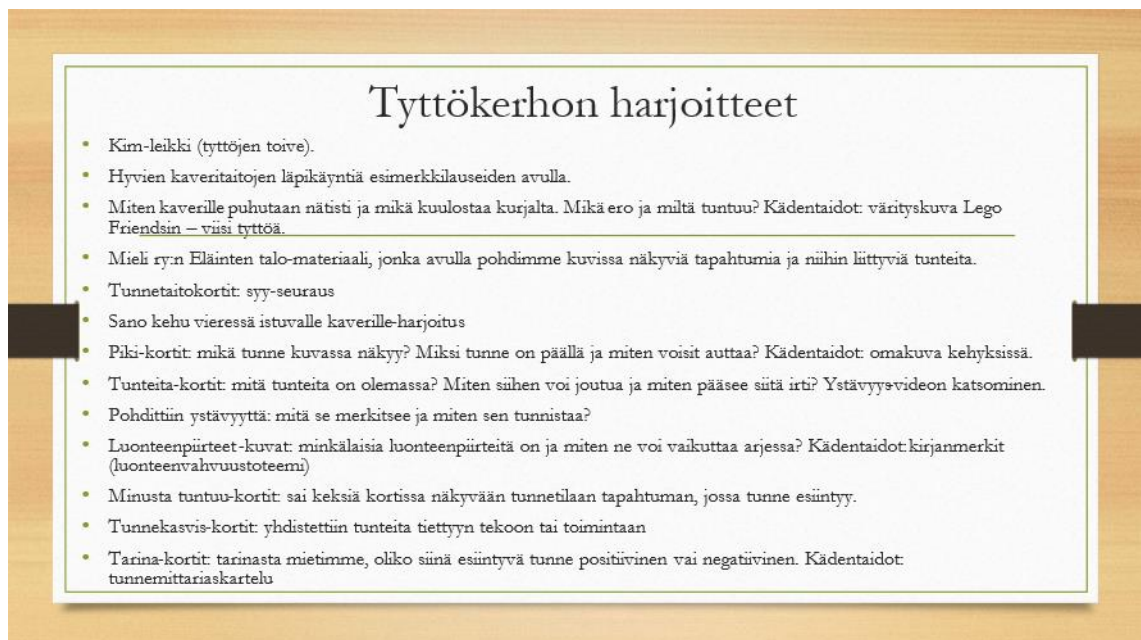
Tyttökerhon harjoitteet

- Kim-leikki (tyttöjen toive).
- Hyvien kaveritaitojen läpikäyntiä esimerkkilauseiden avulla.
- Miten kaverille puhutaan nätisti ja mikä kuulostaa kurjalta. Mikä ero ja miltä tuntuu? Kädentaidot: värityskuva Lego Friendsin – viisi tyttöä.
- Mieli ry:n Eläinten talo-materiaali, jonka avulla pohdimme kuvissa näkyviä tapahtumia ja niihin liittyviä tunteita.
- Tunnetaitokortit: syy-seuraus
- Sano kehu vieressä istuvalle kaverille-harjoitus
- Piki-kortit: mikä tunne kuvassa näkyy? Miksi tunne on päällä ja miten voisit auttaa? Kädentaidot: omakuva kehyksissä.
- Tunteita-kortit: mitä tunteita on olemassa? Miten siihen voi joutua ja miten pääsee siitä irti? Ystävyys-videon katsominen.
- Pohdittiin ystävyyttä: mitä se merkitsee ja miten sen tunnistaa?
- Luonteenpiirteet-kuvat: minkälaisia luonteenpiirteitä on ja miten ne voi vaikuttaa arjessa? Kädentaidot: kirjanmerkit (luonteenvahvuustoteemi)
- Minusta tuntuu-kortit: sai keksiä kortissa näkyvään tunnetilaan tapahtuman, jossa tunne esiintyy.
- Tunnekasvis-kortit: yhdistettiin tunteita tiettyyn tekoon tai toimintaan
- Tarina-kortit: tarinasta mietimme, oliko siinä esiintyvä tunne positiivinen vai negatiivinen. Kädentaidot: tunnemittariaskartelu